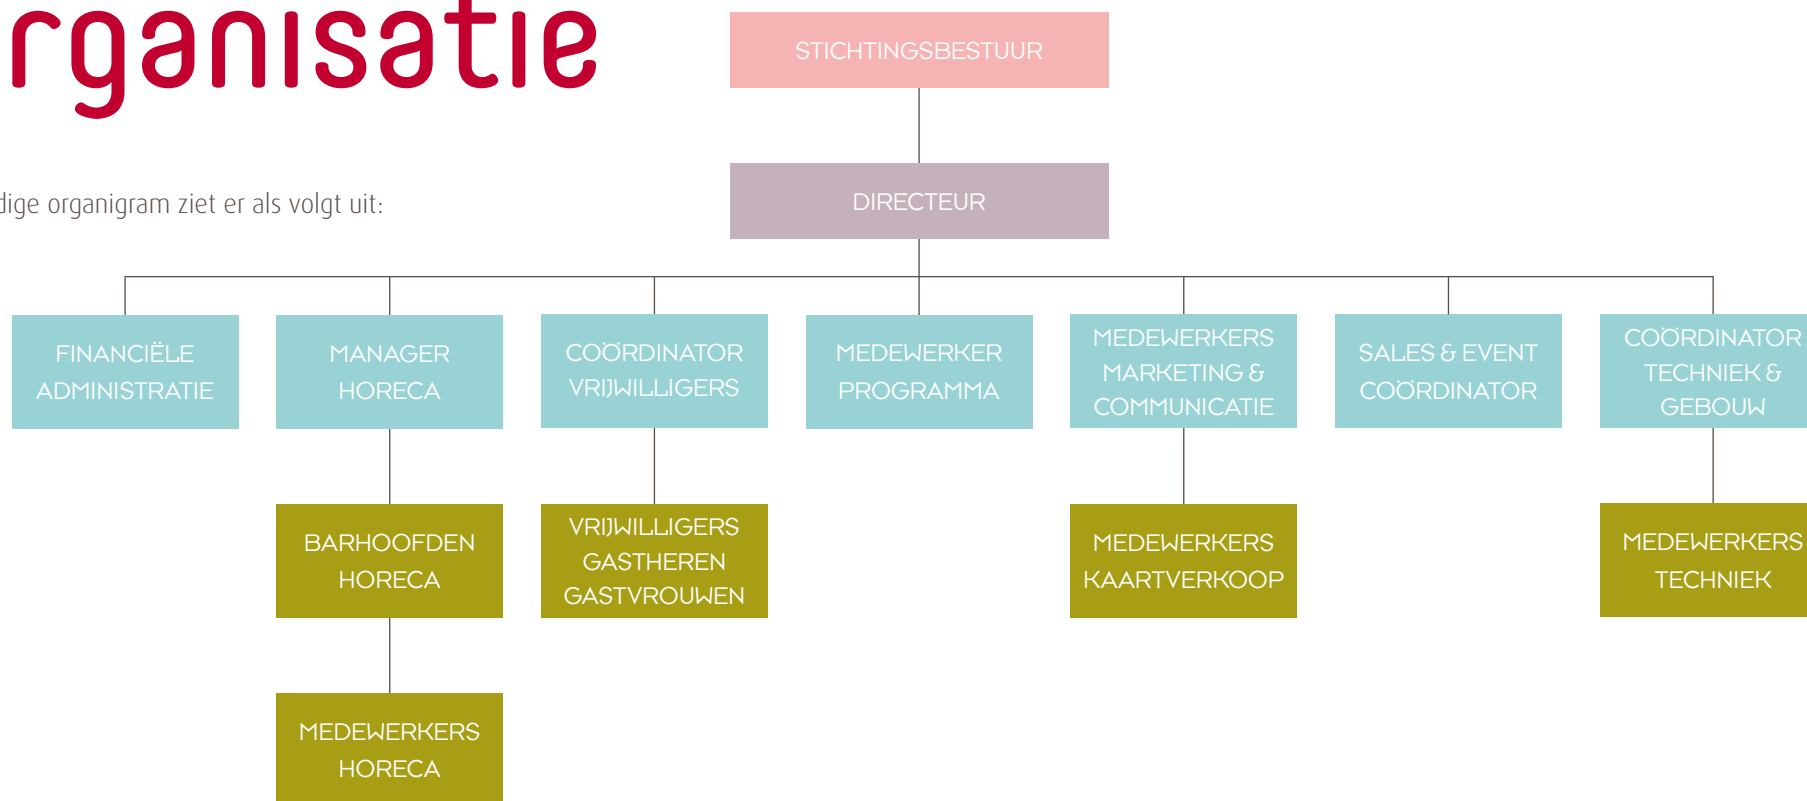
rganisatie

dige organigram ziet er als volgt uit:

STICHTINGSBESTUUR

DIRECTEUR

FINANCIËLE ADMINISTRATIE

MANAGER HORECA

COÖRDINATOR VRIJWILLIGERS

MEDEWERKER PROGRAMMA

MEDEWERKERS MARKETING & COMMUNICATIE

SALES & EVENT COÖRDINATOR

COÖRDINATOR TECHNIEK & GEBOUW

BARHOOFDEN HORECA

VRIJWILLIGERS GASTHEREN GASTVROUWEN

MEDEWERKERS KAARTVERKOOP

MEDEWERKERS TECHNIEK

MEDEWERKERS HORECA